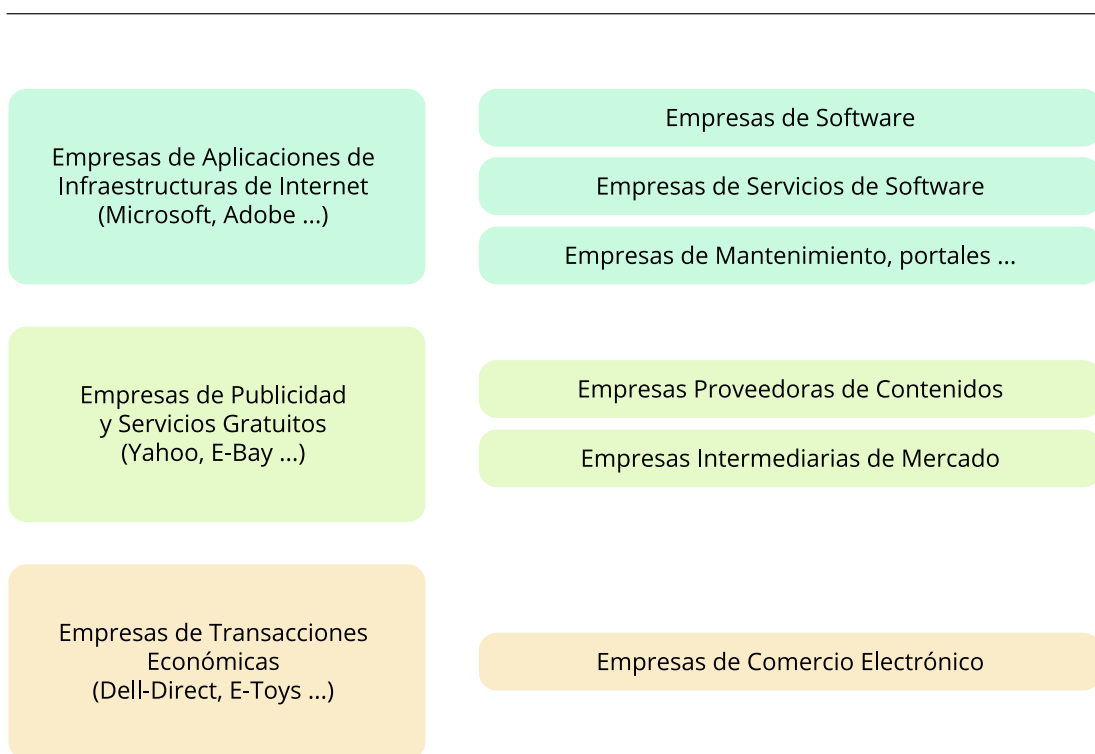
Empresas de Aplicaciones de Infraestructuras de Internet (Microsoft, Adobe ...)

Empresas de Software

Empresas de Servicios de Software

Empresas de Mantenimiento, portales ...

Empresas de Publicidad y Servicios Gratuitos (Yahoo, E-Bay ...)

Empresas Proveedoras de Contenidos

Empresas Intermediarias de Mercado

Empresas de Transacciones Económicas (Dell-Direct, E-Toys ...)

Empresas de Comercio Electrónico